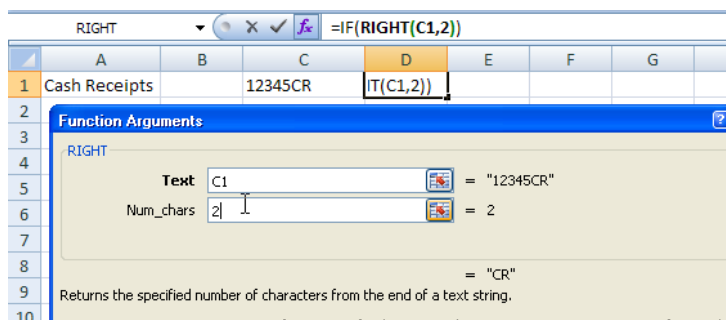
RIGHT

=IF(RIGHT(C1,2))

| | A | B | C | D | E | F | G |
|---|---|---|---|---|---|---|---|
| 1 | Cash Receipts | | 12345CR | IT(C1,2)) | | | |
| 2 | | | | | | | |
| 3 | | | | | | | |
| 4 | | | | | | | |
| 5 | | | | | | | |
| 6 | | | | | | | |
| 7 | | | | | | | |
| 8 | | | | | | | |
| 9 | | | | | | | |
| 10 | | | | | | | |

Function Arguments

RIGHT

Text C1 = "12345CR"

Num_chars 2 = 2

= "CR"

Returns the specified number of characters from the end of a text string.